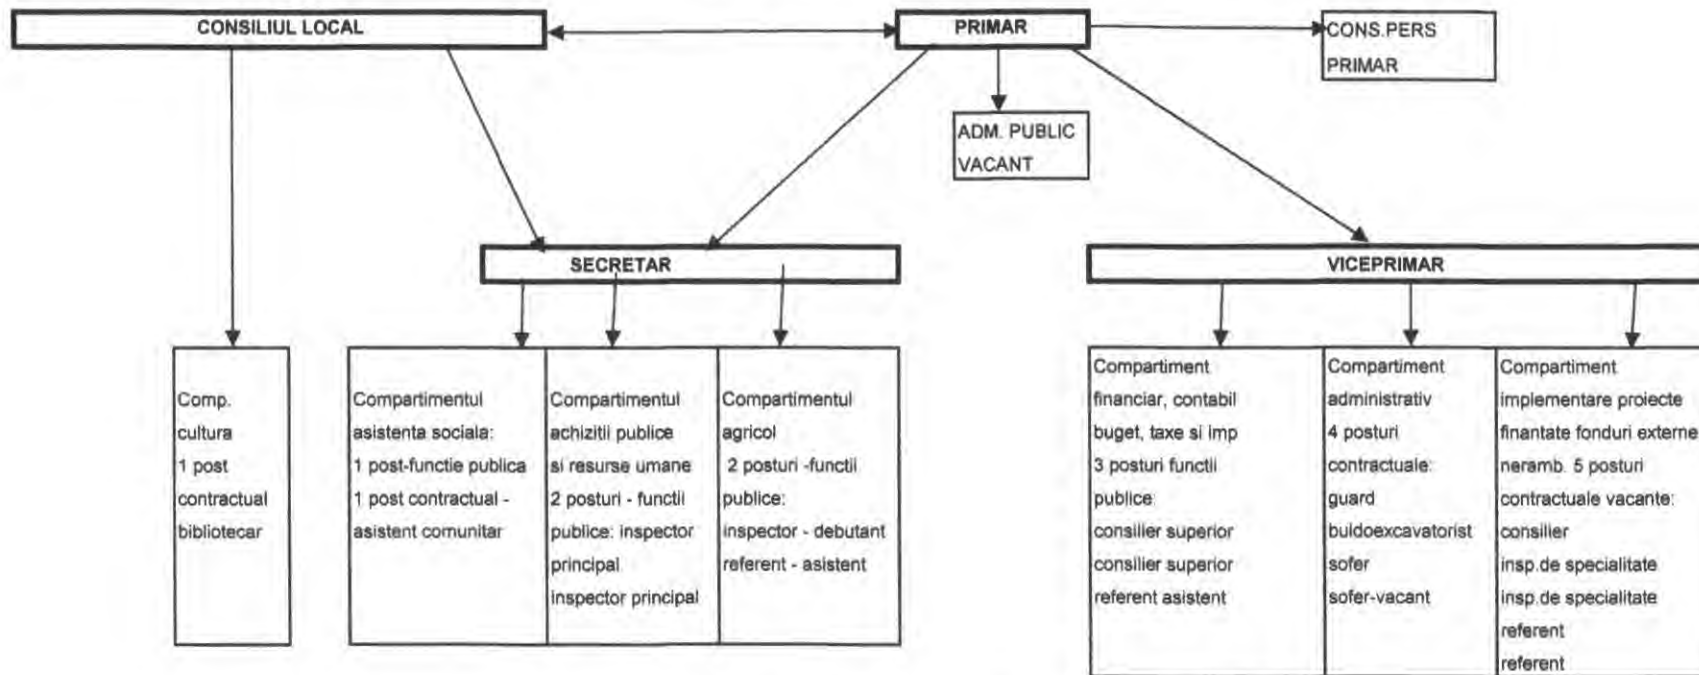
CONSILIUL LOCAL

PRIMAR

CONS.PERS PRIMAR

ADM. PUBLIC VACANT

SECRETAR

VICEPRIMAR

Comp. cultura 1 post contractual bibliotecar

Compartimentul asistenta sociala: 1 post-functie publica 1 post contractual - asistent comunitar

Compartimentul achizitii publice si resurse umane 2 posturi - functii publice: inspector principal inspector principal

Compartimentul agricol 2 posturi -functii publice: inspector - debutant referent - asistent

Compartiment financiar, contabil buget, taxe si imp 3 posturi functii publice consilier superior consilier superior referent asistent

Compartiment administrativ 4 posturi contractuale: guard buldoexcavatorist sofer sofer-vacant

Compartiment implementare proiecte finantate fonduri externe neramb. 5 posturi contractuale vacante: consilier insp.de specialitate insp.de specialitate referent referent